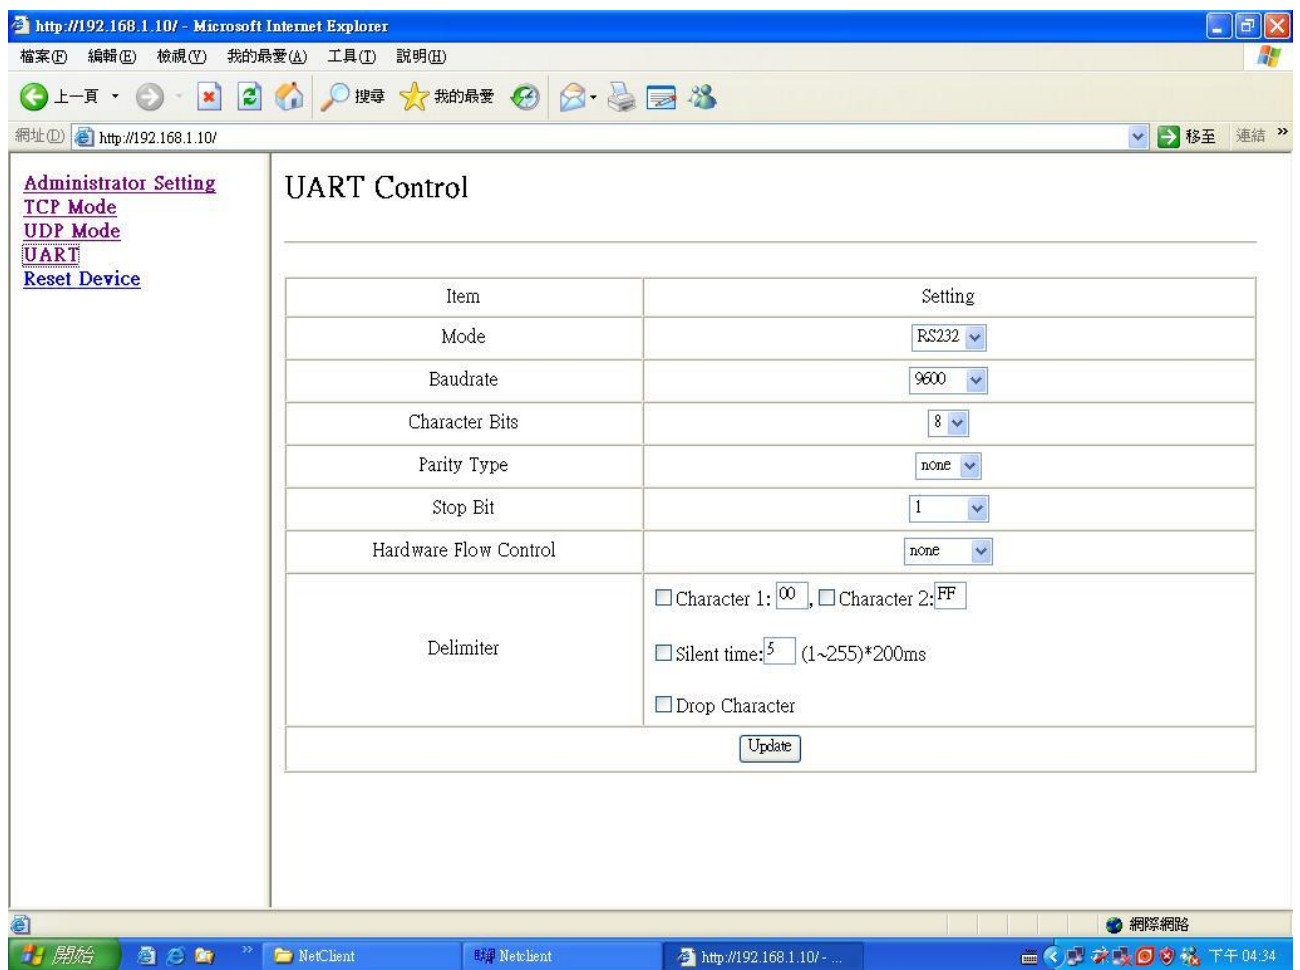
http://192.168.1.10/ - Microsoft Internet Explorer

檔案(F) 編輯(E) 檢視(V) 我的最愛(A) 工具(T) 說明(H)

上一頁 搜尋 我的最愛

網址(D) http://192.168.1.10/ 移至 連結 »

Administrator Setting
TCP Mode
UDP Mode
UART
Reset Device

UART Control

| Item | Setting |
|---|---|
| Mode | RS232 |
| Baudrate | 9600 |
| Character Bits | 8 |
| Parity Type | none |
| Stop Bit | 1 |
| Hardware Flow Control | none |
| Delimiter | ☐Character 1: 00 , ☐Character 2: FF<br>☐Silent time: 5 (1~255)*200ms<br>☐Drop Character |
| | Update |

網際網路

開始 NetClient Netclient http://192.168.1.10/ - ... 下午 04:34